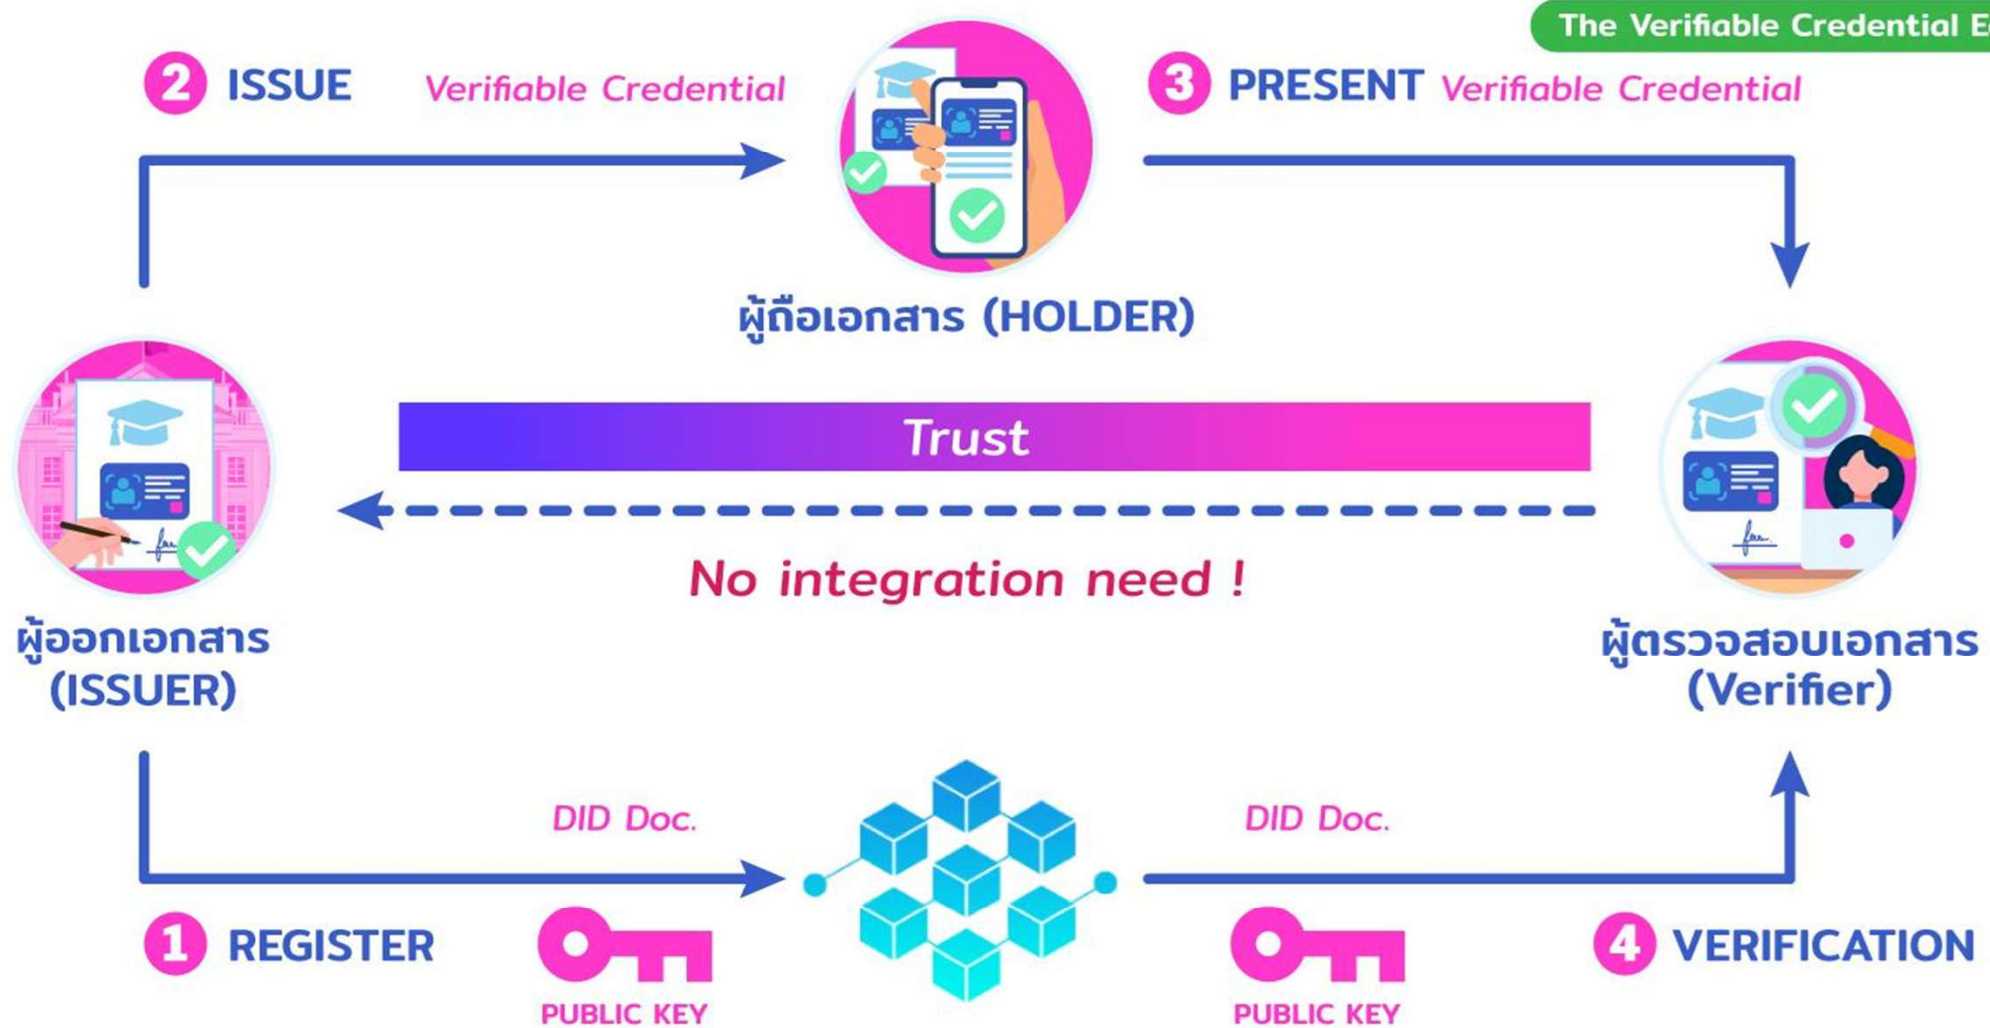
The Verifiable Credential E

2 ISSUE Verifiable Credential

3 PRESENT Verifiable Credential

ผู้ถือเอกสาร (HOLDER)

Trust

No integration need !

ผู้ออกเอกสาร (ISSUER)

ผู้ตรวจสอบเอกสาร (Verifier)

DID Doc.

DID Doc.

1 REGISTER

PUBLIC KEY

PUBLIC KEY

4 VERIFICATION